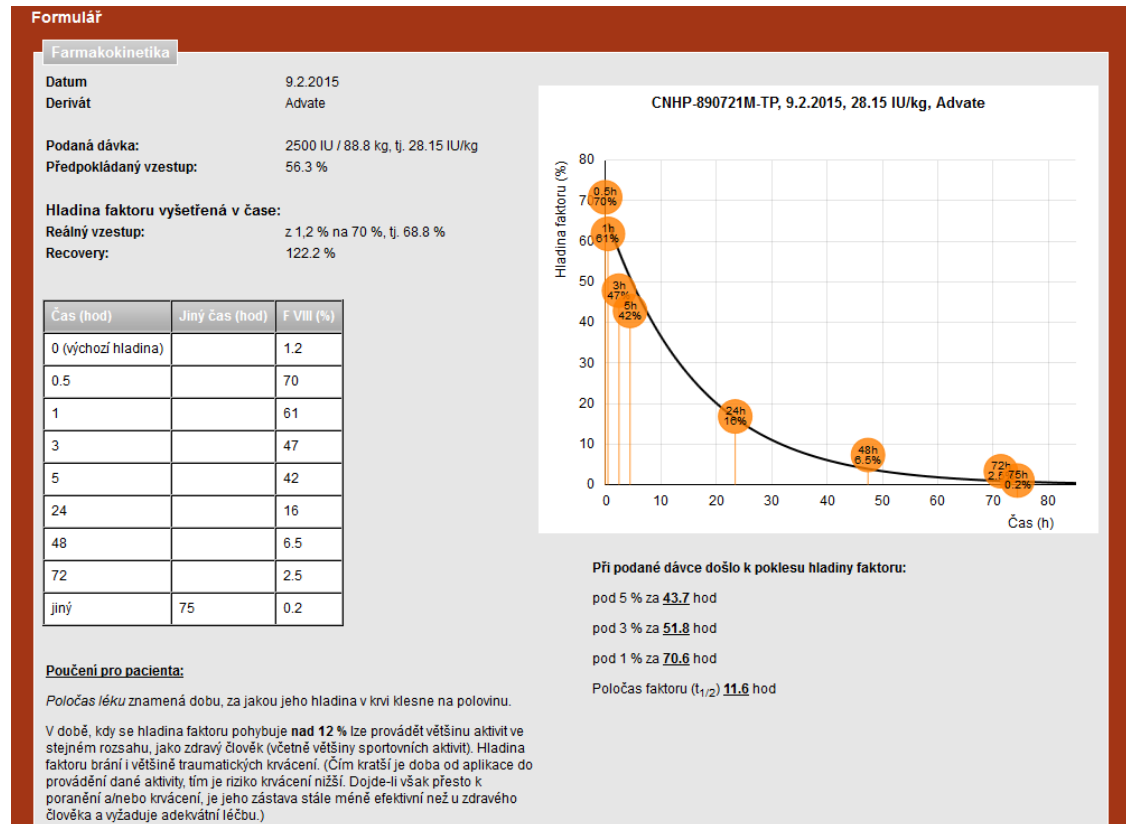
Formulář

Farmakokinetika

Datum 9.2.2015
Derivát Advate

Podaná dávka: 2500 IU / 88.8 kg, tj. 28.15 IU/kg
Předpokládaný vzestup: 56.3 %

Hladina faktoru vyšetřená v čase:
Reálný vzestup: z 1,2 % na 70 %, tj. 68.8 %
Recovery: 122.2 %

| Čas (hod) | Jiný čas (hod) | F VIII (%) |
|---|---|---|
| 0 (výchozí hladina) | | 1.2 |
| 0.5 | | 70 |
| 1 | | 61 |
| 3 | | 47 |
| 5 | | 42 |
| 24 | | 16 |
| 48 | | 6.5 |
| 72 | | 2.5 |
| jiný | 75 | 0.2 |

CNHP-890721M-TP, 9.2.2015, 28.15 IU/kg, Advate

Hladina faktoru (%)
80 70 60 50 40 30 20 10 0
0.5h 70%
1h 61%
3h 47%
5h 42%
24h 16%
48h 6.5%
72h 2.5%
75h 0.2%
0 10 20 30 40 50 60 70 80
Čas (h)

Při podané dávce došlo k poklesu hladiny faktoru:

pod 5 % za 43.7 hod

pod 3 % za 51.8 hod

pod 1 % za 70.6 hod

Poločas faktoru ($t_{1/2}$) 11.6 hod

Poučení pro pacienta:

Poločas léku znamená dobu, za jakou jeho hladina v krvi klesne na polovinu.

V době, kdy se hladina faktoru pohybuje nad 12 % lze provádět většinu aktivit ve stejném rozsahu, jako zdravý člověk (včetně většiny sportovních aktivit). Hladina faktoru brání i většině traumatických krvácení. (Čím kratší je doba od aplikace do provádění dané aktivity, tím je riziko krvácení nižší. Dojde-li však přesto k poranění a/nebo krvácení, je jeho zástava stále méně efektivní než u zdravého člověka a vyžaduje adekvátní léčbu.)